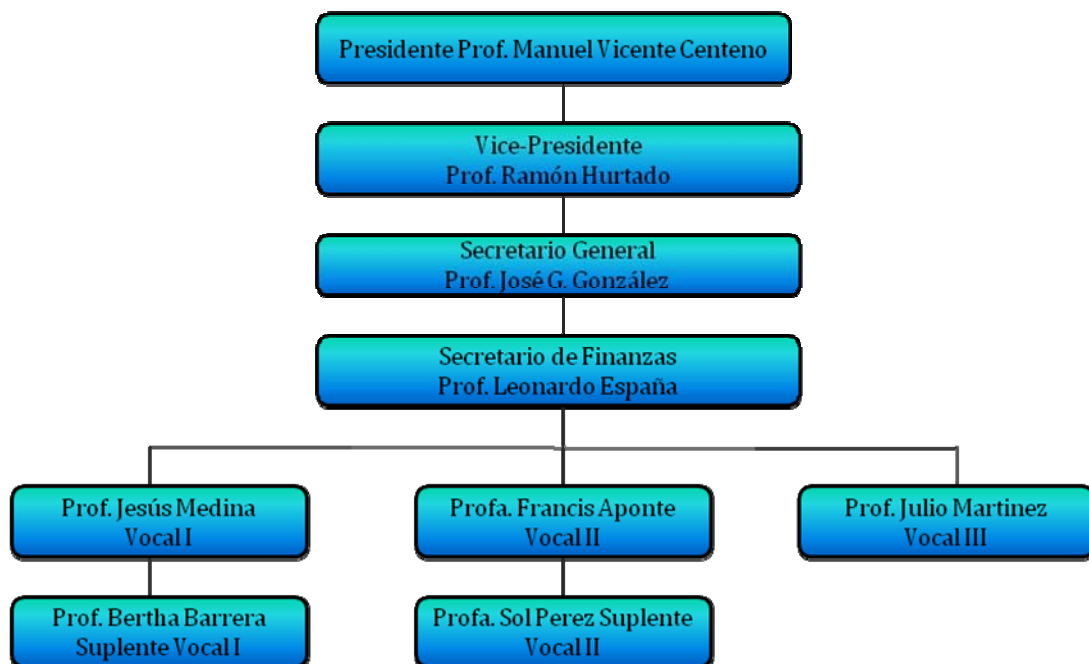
Presidente Prof. Manuel Vicente Centeno

Vice-Presidente
Prof. Ramón Hurtado

Secretario General
Prof. José G. González

Secretario de Finanzas
Prof. Leonardo España

Prof. Jesús Medina
Vocal I

Profa. Francis Aponte
Vocal II

Prof. Julio Martinez
Vocal III

Prof. Bertha Barrera
Suplente Vocal I

Profa. Sol Perez Suplente
Vocal II